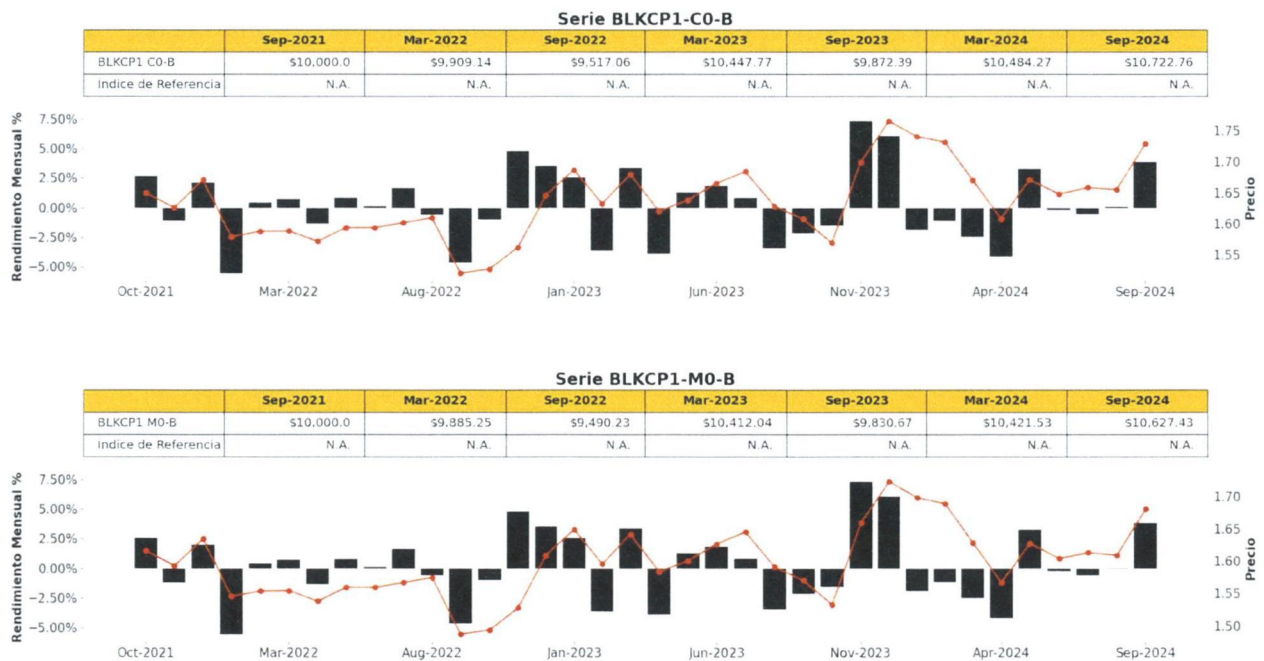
Serie BLKCP1-C0-B

| | Sep-2021 | Mar-2022 | Sep-2022 | Mar-2023 | Sep-2023 | Mar-2024 | Sep-2024 |
|---|---|---|---|---|---|---|---|
| BLKCP1 C0-B | $10,000.0 | $9,909.14 | $9,517.06 | $10,447.77 | $9,872.39 | $10,484.27 | $10,722.76 |
| Indice de Referencia | N.A. | N.A. | N.A. | N.A. | N.A. | N.A. | N.A. |

Rendimiento Mensual %
7.50%
5.00%
2.50%
0.00%
-2.50%
-5.00%
Oct-2021 Mar-2022 Aug-2022 Jan-2023 Jun-2023 Nov-2023 Apr-2024 Sep-2024
Precio
1.75
1.70
1.65
1.60
1.55

Serie BLKCP1-M0-B

| | Sep-2021 | Mar-2022 | Sep-2022 | Mar-2023 | Sep-2023 | Mar-2024 | Sep-2024 |
|---|---|---|---|---|---|---|---|
| BLKCP1 M0-B | $10,000.0 | $9,885.25 | $9,490.23 | $10,412.04 | $9,830.67 | $10,421.53 | $10,627.43 |
| Indice de Referencia | N.A. | N.A. | N.A. | N.A. | N.A. | N.A. | N.A. |

Rendimiento Mensual %
7.50%
5.00%
2.50%
0.00%
-2.50%
-5.00%
Oct-2021 Mar-2022 Aug-2022 Jan-2023 Jun-2023 Nov-2023 Apr-2024 Sep-2024
Precio
1.70
1.65
1.60
1.55
1.50